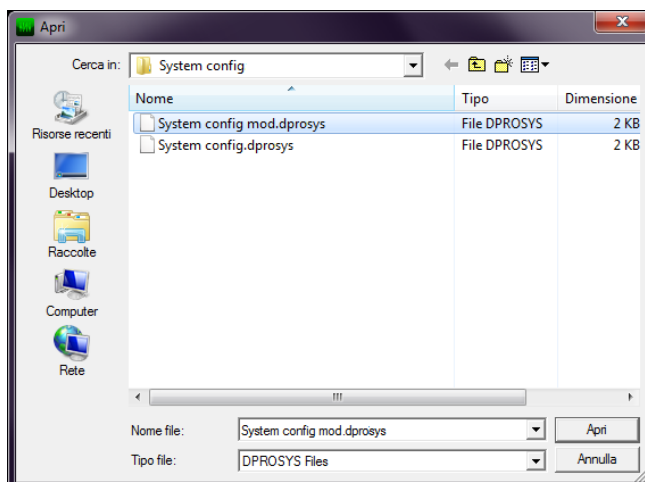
Apri

Cerca in: System config

Risorse recenti
Desktop
Raccolte
Computer
Rete

| Nome | Tipo | Dimensione |
|---|---|---|
| System config mod.dprosys | File DPROSYS | 2 KB |
| System config.dprosys | File DPROSYS | 2 KB |

Nome file: System config mod.dprosys
Apri
Tipo file: DPROSYS Files
Annulla